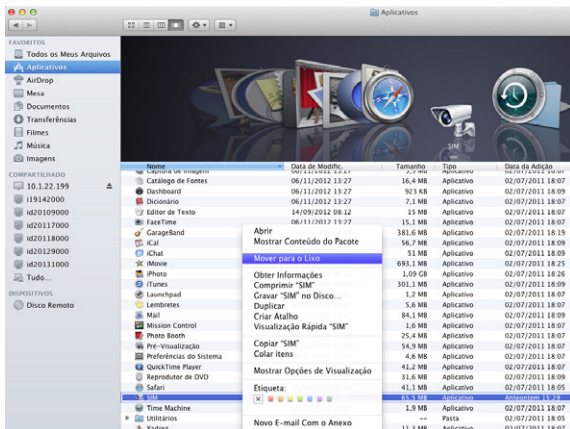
Aplicativos

FAVORITOS
Todos os Meus Arquivos
Aplicativos
AirDrop
Mesa
Documentos
Transferências
Filmes
Música
Imagens
COMPARTILHADO
10.1.22.199
i19142000
id20109000
id20117000
id20118000
id20129000
id20131000
Tudo...
DISPOSITIVOS
Disco Remoto

SIM

| Nome | Data de Modific. | Tamanho | Tipo | Data da Adição |
|---|---|---|---|---|
| Captura de Imagem | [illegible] | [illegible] | Aplicativo | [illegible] |
| Catálogo de Fontes | 06/11/2012 13:27 | 16,4 MB | Aplicativo | 02/07/2011 18:07 |
| Dashboard | 06/11/2012 13:27 | 923 KB | Aplicativo | 02/07/2011 18:09 |
| Dicionário | 06/11/2012 13:27 | 7,1 MB | Aplicativo | 02/07/2011 18:05 |
| Editor de Texto | 14/09/2012 08:12 | 15 MB | Aplicativo | 02/07/2011 18:07 |
| FaceTime | 06/11/2012 13:27 | 15,1 MB | Aplicativo | 02/07/2011 18:07 |
| GarageBand | | 381,6 MB | Aplicativo | 02/07/2011 18:19 |
| iCal | | 56,7 MB | Aplicativo | 02/07/2011 18:05 |
| iChat | | 51 MB | Aplicativo | 02/07/2011 18:09 |
| iMovie | | 693,3 MB | Aplicativo | 02/07/2011 18:25 |
| iPhoto | | 1,09 GB | Aplicativo | 02/07/2011 18:26 |
| iTunes | | 301,1 MB | Aplicativo | 02/07/2011 18:09 |
| Launchpad | | 1,2 MB | Aplicativo | 02/07/2011 18:07 |
| Lembretes | | 5,6 MB | Aplicativo | 02/07/2011 18:07 |
| Mail | | 84,1 MB | Aplicativo | 02/07/2011 18:09 |
| Mission Control | | 1,6 MB | Aplicativo | 02/07/2011 18:07 |
| Photo Booth | | 25,4 MB | Aplicativo | 02/07/2011 18:07 |
| Pré-Visualização | | 54,9 MB | Aplicativo | 02/07/2011 18:07 |
| Preferências do Sistema | | 4,6 MB | Aplicativo | 02/07/2011 18:07 |
| QuickTime Player | | 41,2 MB | Aplicativo | 02/07/2011 18:07 |
| Reprodutor de DVD | | 31,6 MB | Aplicativo | 02/07/2011 18:05 |
| Safari | | 41,1 MB | Aplicativo | 02/07/2011 18:05 |
| SIM | | 65,5 MB | Aplicativo | Anteontem 15:29 |
| Time Machine | | 1,9 MB | Aplicativo | 02/07/2011 18:07 |
| Utilitários | | -- | Pasta | 02/07/2011 18:07 |
| Xadrez | | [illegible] | Aplicativo | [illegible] |

Abrir
Mostrar Conteúdo do Pacote
Mover para o Lixo
Obter Informações
Comprimir "SIM"
Gravar "SIM" no Disco...
Duplicar
Criar Atalho
Visualização Rápida "SIM"
Copiar "SIM"
Colar itens
Mostrar Opções de Visualização
Etiqueta:
Novo E-mail Com o Anexo